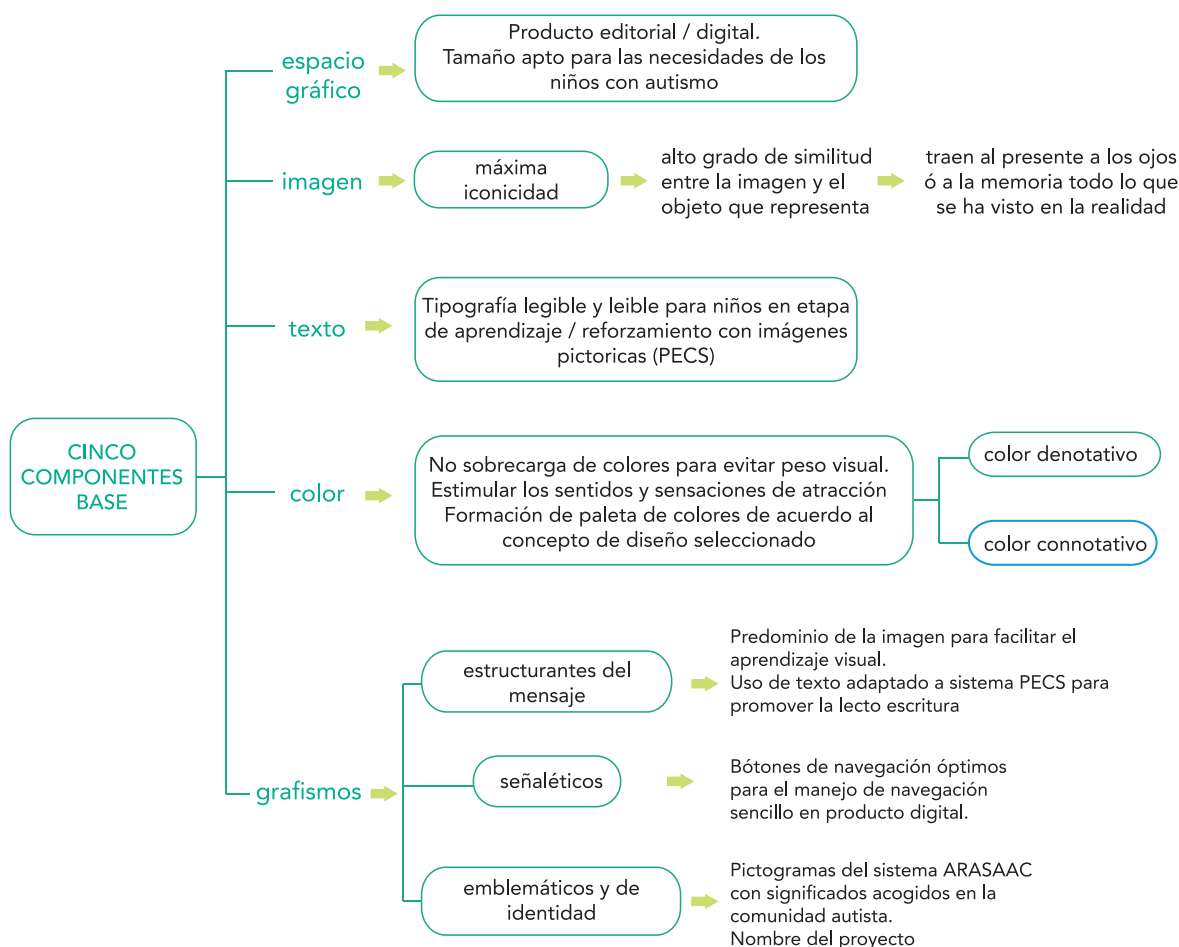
CINCO COMPONENTES BASE

espacio gráfico

Producto editorial / digital.
Tamaño apto para las necesidades de los niños con autismo

imagen

máxima iconicidad

alto grado de similitud entre la imagen y el objeto que representa

traen al presente a los ojos ó a la memoria todo lo que se ha visto en la realidad

texto

Tipografía legible y leible para niños en etapa de aprendizaje / reforzamiento con imágenes pictoricas (PECS)

color

No sobrecarga de colores para evitar peso visual.
Estimular los sentidos y sensaciones de atracción
Formación de paleta de colores de acuerdo al concepto de diseño seleccionado

color denotativo

color connotativo

grafismos

estructurantes del mensaje

Predominio de la imagen para facilitar el aprendizaje visual.
Uso de texto adaptado a sistema PECS para promover la lecto escritura

señaléticos

Bótones de navegación óptimos para el manejo de navegación sencillo en producto digital.

emblemáticos y de identidad

Pictogramas del sistema ARASAAC con significados acogidos en la comunidad autista.
Nombre del proyecto